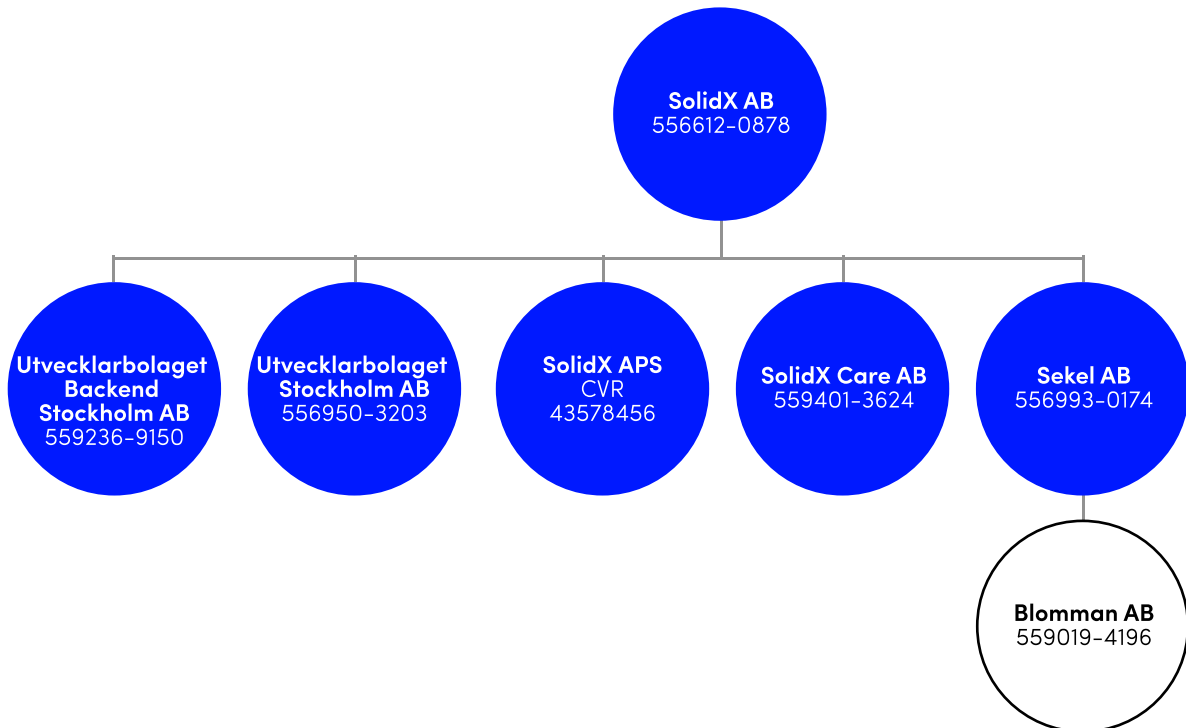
SolidX AB
556612-0878

Utvecklarbolaget Backend Stockholm AB
559236-9150

Utvecklarbolaget Stockholm AB
556950-3203

SolidX APS
CVR
43578456

SolidX Care AB
559401-3624

Sekel AB
556993-0174

Blomman AB
559019-4196